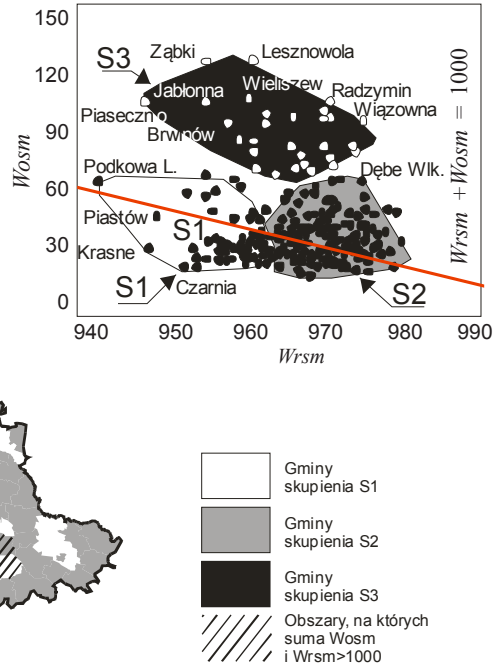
150
120
90
60
30
0
Wosm
S3
Ząbki
Leosznowola
Jabłonna
Wieliszew
Radzymin
Wiązowna
Piaseczno
Brwinów
Podkowa L.
Dębe Wlk.
Piastów
S1
Krasne
S1
Czarnia
S2
$Wrsm + Wosm = 1000$
940 950 960 970 980 990
Wrsm

Gminy skupienia S1

Gminy skupienia S2

Gminy skupienia S3

Obszary, na których suma Wosm i Wrsm>1000